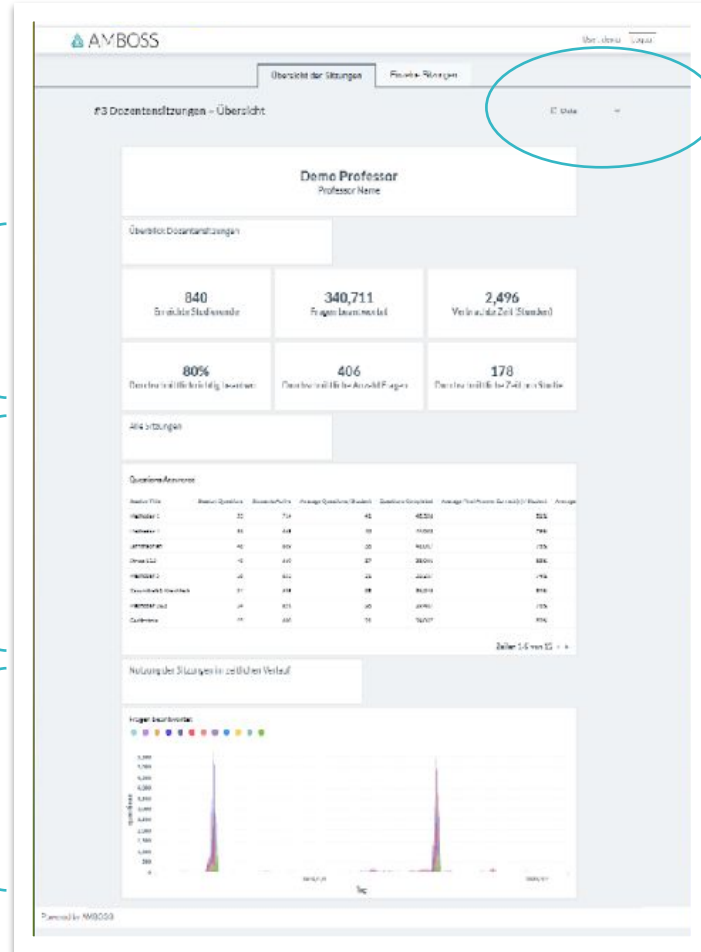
AMBOSS

User: demo Logout

Übersicht der Sitzungen | Einzelne Sitzungen

#3 Dozentensitzungen – Übersicht

Date

Demo Professor
Professor Name

Überblick Dozentensitzungen

840
Erreichte Studierende

340,711
Fragen beantwortet

2,496
Verbrauchte Zeit (Stunden)

80%
Durchschnittlich richtig beantwortet

406
Durchschnittliche Anzahl Fragen

178
Durchschnittliche Zeit pro Studie

404 Sitzungen

Questions Answered

| Session Title | Session Questions | Students Active | Average Questions/Student | Questions Completed | Average First Attempt Correct(%)/Student | Average |
|---|---|---|---|---|---|---|
| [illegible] | 33 | 714 | 45 | 45,336 | 82% | |
| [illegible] | 86 | 418 | 18 | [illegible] | 79% | |
| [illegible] | 42 | 309 | 20 | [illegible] | 73% | |
| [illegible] | 42 | 410 | 27 | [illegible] | 80% | |
| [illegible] | 28 | 372 | 25 | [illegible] | 74% | |
| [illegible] | 31 | 418 | 28 | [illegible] | 81% | |
| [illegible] | 29 | 372 | 20 | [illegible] | 75% | |
| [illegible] | 77 | 410 | 73 | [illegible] | 80% | |

Zeilen 1-8 von 15

Nutzung der Sitzungen im zeitlichen Verlauf

Fragen beantwortet

Questions

Tag

Powered by AMBOSS